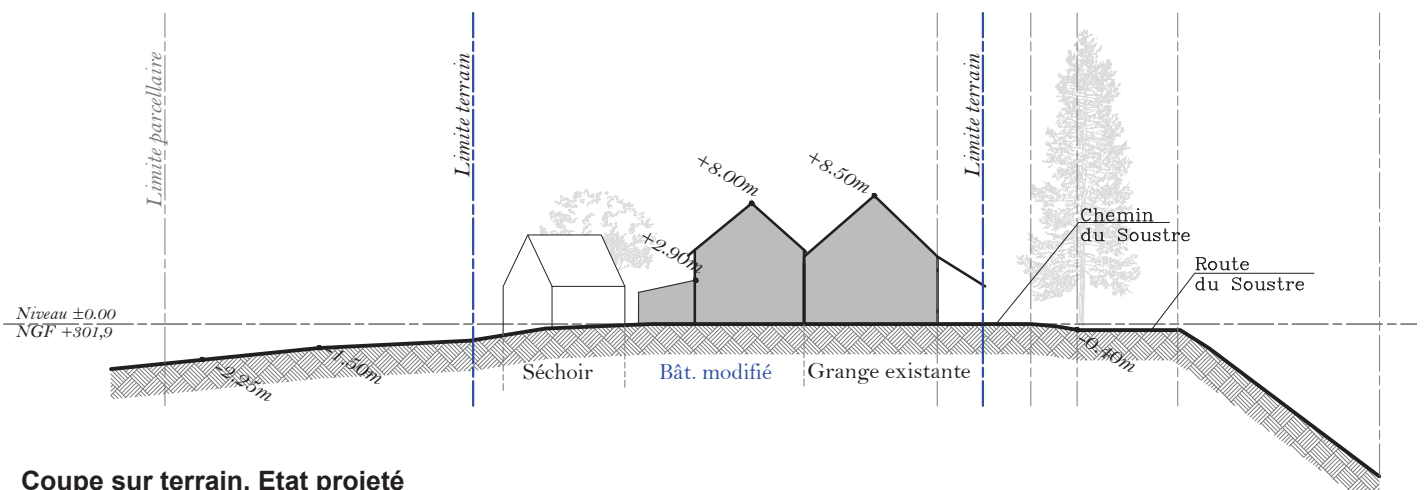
Limite parcellaire

Limite terrain

Limite terrain

+8.00m

+8.50m

+2.90m

Chemin du Soustre

Route du Soustre

Niveau ±0.00 NGF +301,9

-2.25m

-1.50m

Séchoir

Bât. modifié

Grange existante

-0.40m

Coupe sur terrain, Etat projeté